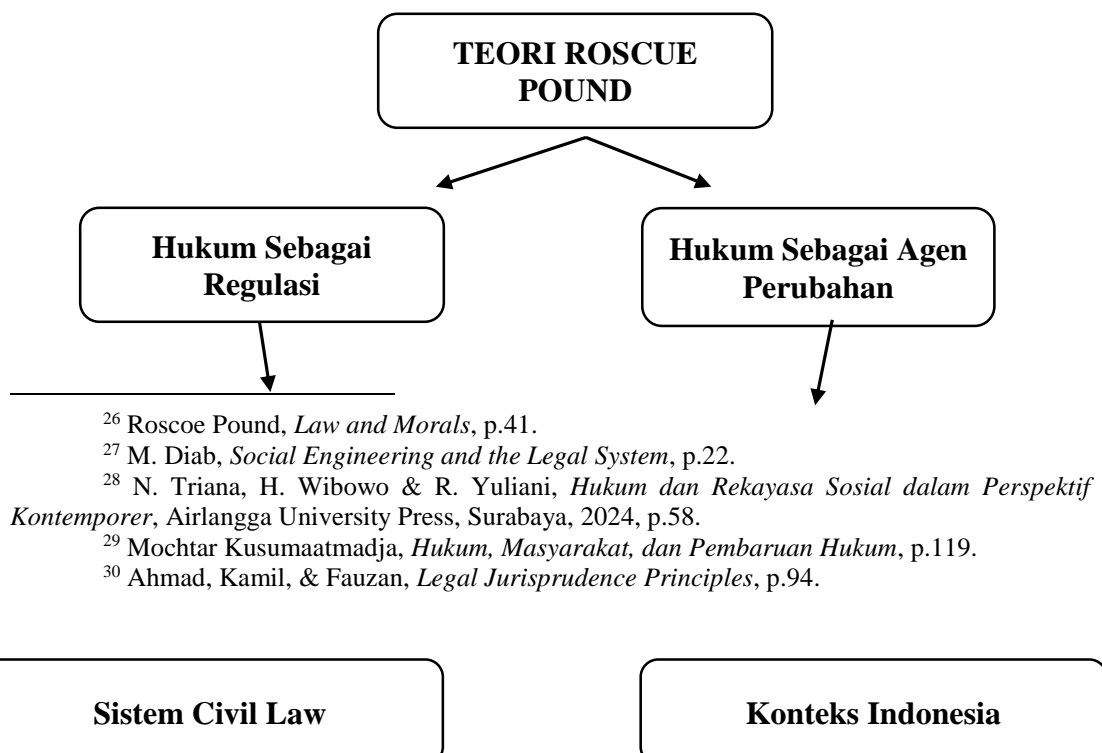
TEORI ROSCUE POUND

Hukum Sebagai Regulasi

Hukum Sebagai Agen Perubahan

$^{26}$ Roscoe Pound, *Law and Morals*, p.41.

$^{27}$ M. Diab, *Social Engineering and the Legal System*, p.22.

$^{28}$ N. Triana, H. Wibowo & R. Yuliani, *Hukum dan Rekayasa Sosial dalam Perspektif Kontemporer*, Airlangga University Press, Surabaya, 2024, p.58.

$^{29}$ Mochtar Kusumaatmadja, *Hukum, Masyarakat, dan Pembaruan Hukum*, p.119.

$^{30}$ Ahmad, Kamil, & Fauzan, *Legal Jurisprudence Principles*, p.94.

Sistem Civil Law

Konteks Indonesia